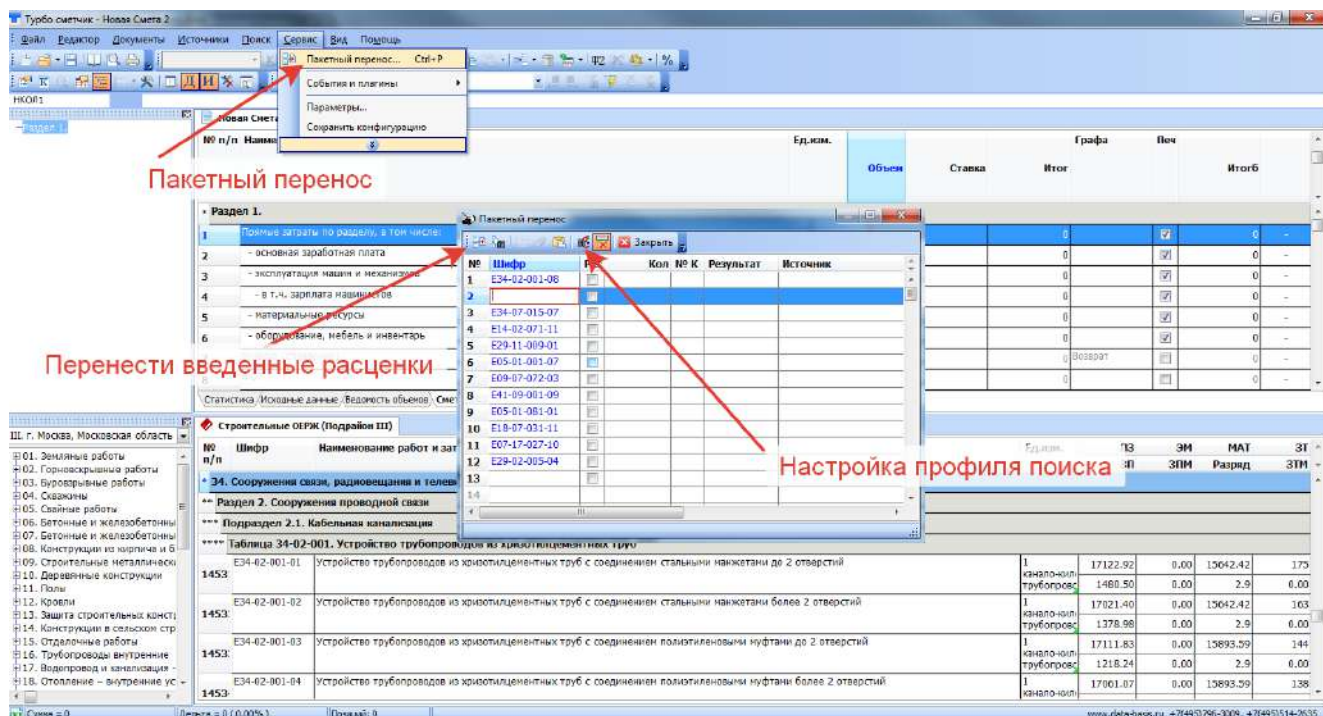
Турбо сметчик - Новая Смета 2

Файл Редактор Документы Источники Поиск Сервис Вид Помощь

Пакетный перенос... Ctrl+P
События и плагины
Параметры...
Сохранить конфигурацию

НКОИ1

Раздел 1

Новая Смета

№ п/п Наим

Ед.изм.

Графа

Печ

Объем

Ставка

Итог

Итог6

Пакетный перенос

Раздел 1.

| 1 | Прямые затраты по разделу, в том числе: |
|---|---|
| 2 | - основная заработная плата |
| 3 | - эксплуатация машин и механизмов |
| 4 | - в т.ч. зарплата машинистов |
| 5 | - материальные ресурсы |
| 6 | - оборудование, мебель и инвентарь |

Возврат

Перенести введенные расценки

Статистика / Исходные данные / Ведомость объемов / Смет

Пакетный перенос

Закрыть

| № | Шифр | Р | Кол | № К | Результат | Источник |
|---|---|---|---|---|---|---|
| 1 | E34-02-001-08 | | | | | |
| 2 | | | | | | |
| 3 | E34-07-015-07 | | | | | |
| 4 | E14-02-071-11 | | | | | |
| 5 | E29-11-009-01 | | | | | |
| 6 | E05-01-001-07 | | | | | |
| 7 | E09-07-072-03 | | | | | |
| 8 | E41-09-001-09 | | | | | |
| 9 | E05-01-081-01 | | | | | |
| 10 | E18-07-031-11 | | | | | |
| 11 | E07-17-027-10 | | | | | |
| 12 | E29-02-005-04 | | | | | |
| 13 | | | | | | |
| 14 | | | | | | |

Настройка профиля поиска

III. г. Москва, Московская область

01. Земляные работы
02. Горновскрышные работы
03. Буровзрывные работы
04. Скважины
05. Свайные работы
06. Бетонные и железобетонны
07. Бетонные и железобетонны
08. Конструкции из кирпича и б
09. Строительные металлически
10. Деревянные конструкции
11. Полы
12. Кровли
13. Защита строительных конст
14. Конструкции в сельском стр
15. Отделочные работы
16. Трубопроводы внутренние
17. Водопровод и канализация -
18. Отопление - внутренние ус

Строительные ОЕРЖ (Подрайон III)

№ п/п Шифр Наименование работ и зат

Ед.изм.

ПЗ ЭМ МАТ ЗТ
ЗП ЗПМ Разряд ЗТМ

* 34. Сооружения связи, радиовещания и телев

** Раздел 2. Сооружения проводной связи

*** Подраздел 2.1. Кабельная канализация

**** Таблица 34-02-001. Устройство трубопроводов из хризотилцементных труб

| 1453 | E34-02-001-01 | Устройство трубопроводов из хризотилцементных труб с соединением стальными манжетами до 2 отверстий | 1 канало-кил трубопровс | 17122.92 / 1480.50 | 0.00 / 0.00 | 15642.42 / 2.9 | 175 / 0.00 |
|---|---|---|---|---|---|---|---|
| 1453 | E34-02-001-02 | Устройство трубопроводов из хризотилцементных труб с соединением стальными манжетами более 2 отверстий | 1 канало-кил трубопровс | 17021.40 / 1378.98 | 0.00 / 0.00 | 15642.42 / 2.9 | 163 / 0.00 |
| 1453 | E34-02-001-03 | Устройство трубопроводов из хризотилцементных труб с соединением полиэтиленовыми муфтами до 2 отверстий | 1 канало-кил трубопровс | 17111.83 / 1218.24 | 0.00 / 0.00 | 15893.59 / 2.9 | 144 / 0.00 |
| 1453 | E34-02-001-04 | Устройство трубопроводов из хризотилцементных труб с соединением полиэтиленовыми муфтами более 2 отверстий | 1 канало-кил | 17001.07 | 0.00 | 15893.59 | 138 |

Сумма = 0 Дельта = 0 (0.00%) Позиций: 0 www.data-basis.ru +7(495)796-3009, +7(495)514-2535